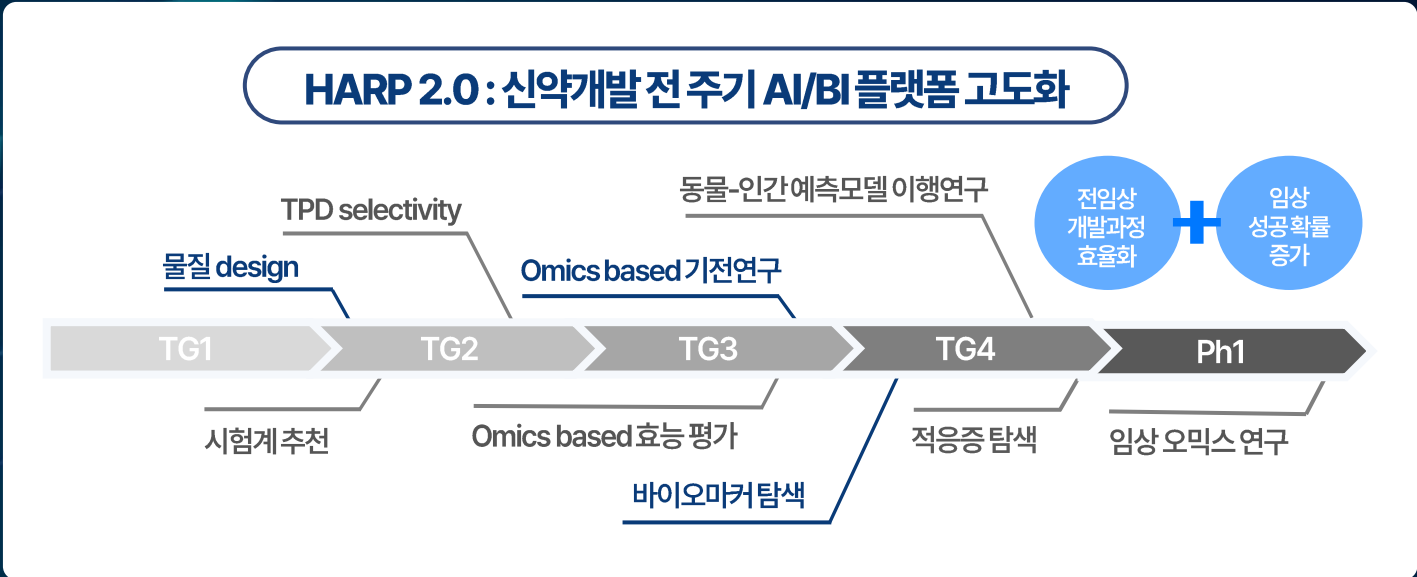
HARP 2.0 : 신약개발 전 주기 AI/BI 플랫폼 고도화

TPD selectivity

물질 design

Omics based 기전연구

동물-인간 예측모델 이행연구

전임상 개발과정 효율화

임상 성공확률 증가

TG1

TG2

TG3

TG4

Ph1

시험계 추천

Omics based 효능 평가

적응증 탐색

임상 오믹스 연구

바이오마커 탐색